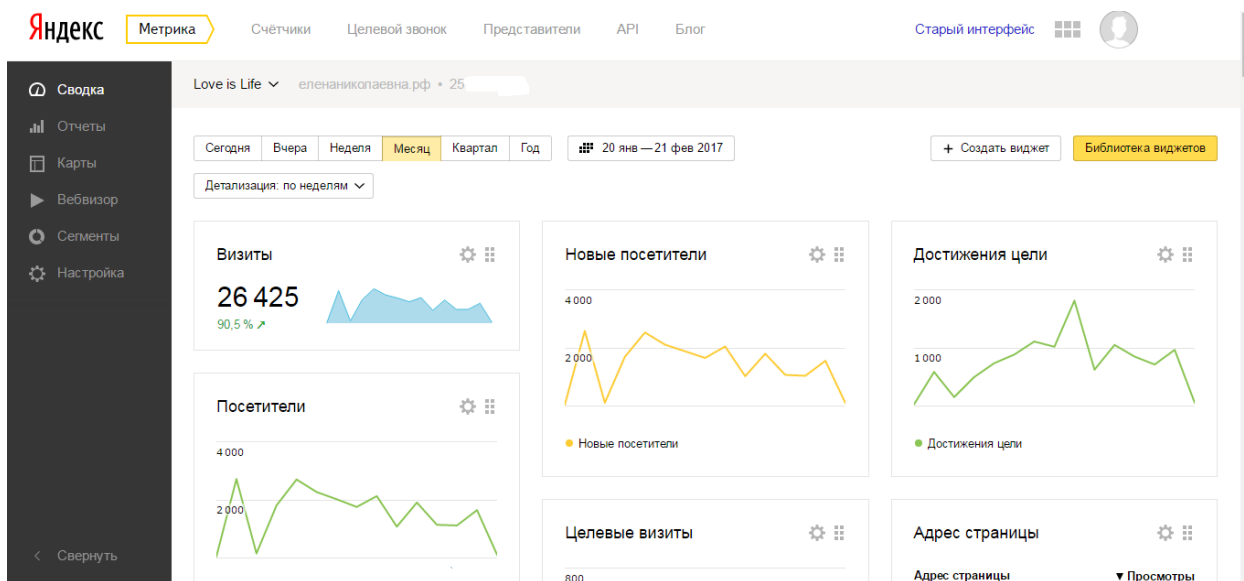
Яндекс Метрика Счётчики Целевой звонок Представители API Блог Старый интерфейс

Сводка
Отчеты
Карты
Вебвизор
Сегменты
Настройка
Свернуть

Love is Life елена​николаевна.рф • 25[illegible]

Сегодня | Вчера | Неделя | Месяц | Квартал | Год
20 янв — 21 фев 2017
+ Создать виджет
Библиотека виджетов
Детализация: по неделям

Визиты
26 425
90,5 % ↗

Новые посетители
4 000
2 000
Новые посетители

Достижения цели
2 000
1 000
Достижения цели

Посетители
4 000
2 000

Целевые визиты
800

Адрес страницы
Адрес страницы
▼Просмотры